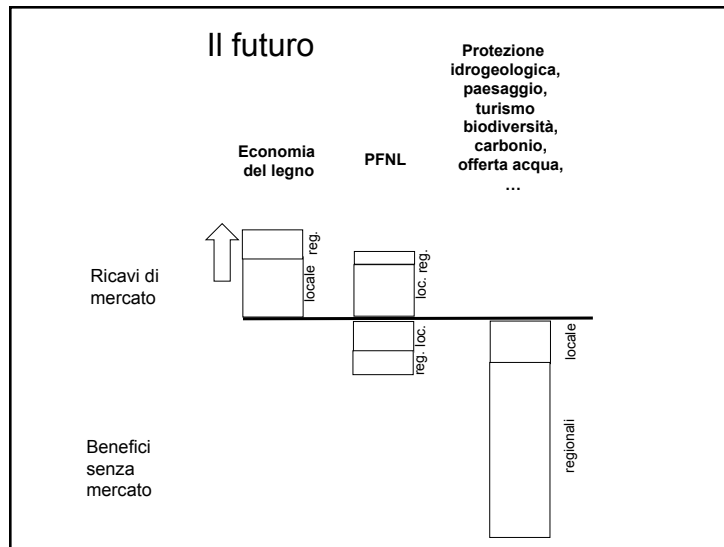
Il futuro

Economia del legno

PFNL

Protezione idrogeologica, paesaggio, turismo biodiversità, carbonio, offerta acqua, …

Ricavi di mercato

Benefici senza mercato

reg.

locale

reg.

loc.

loc.

reg.

locale

regionali